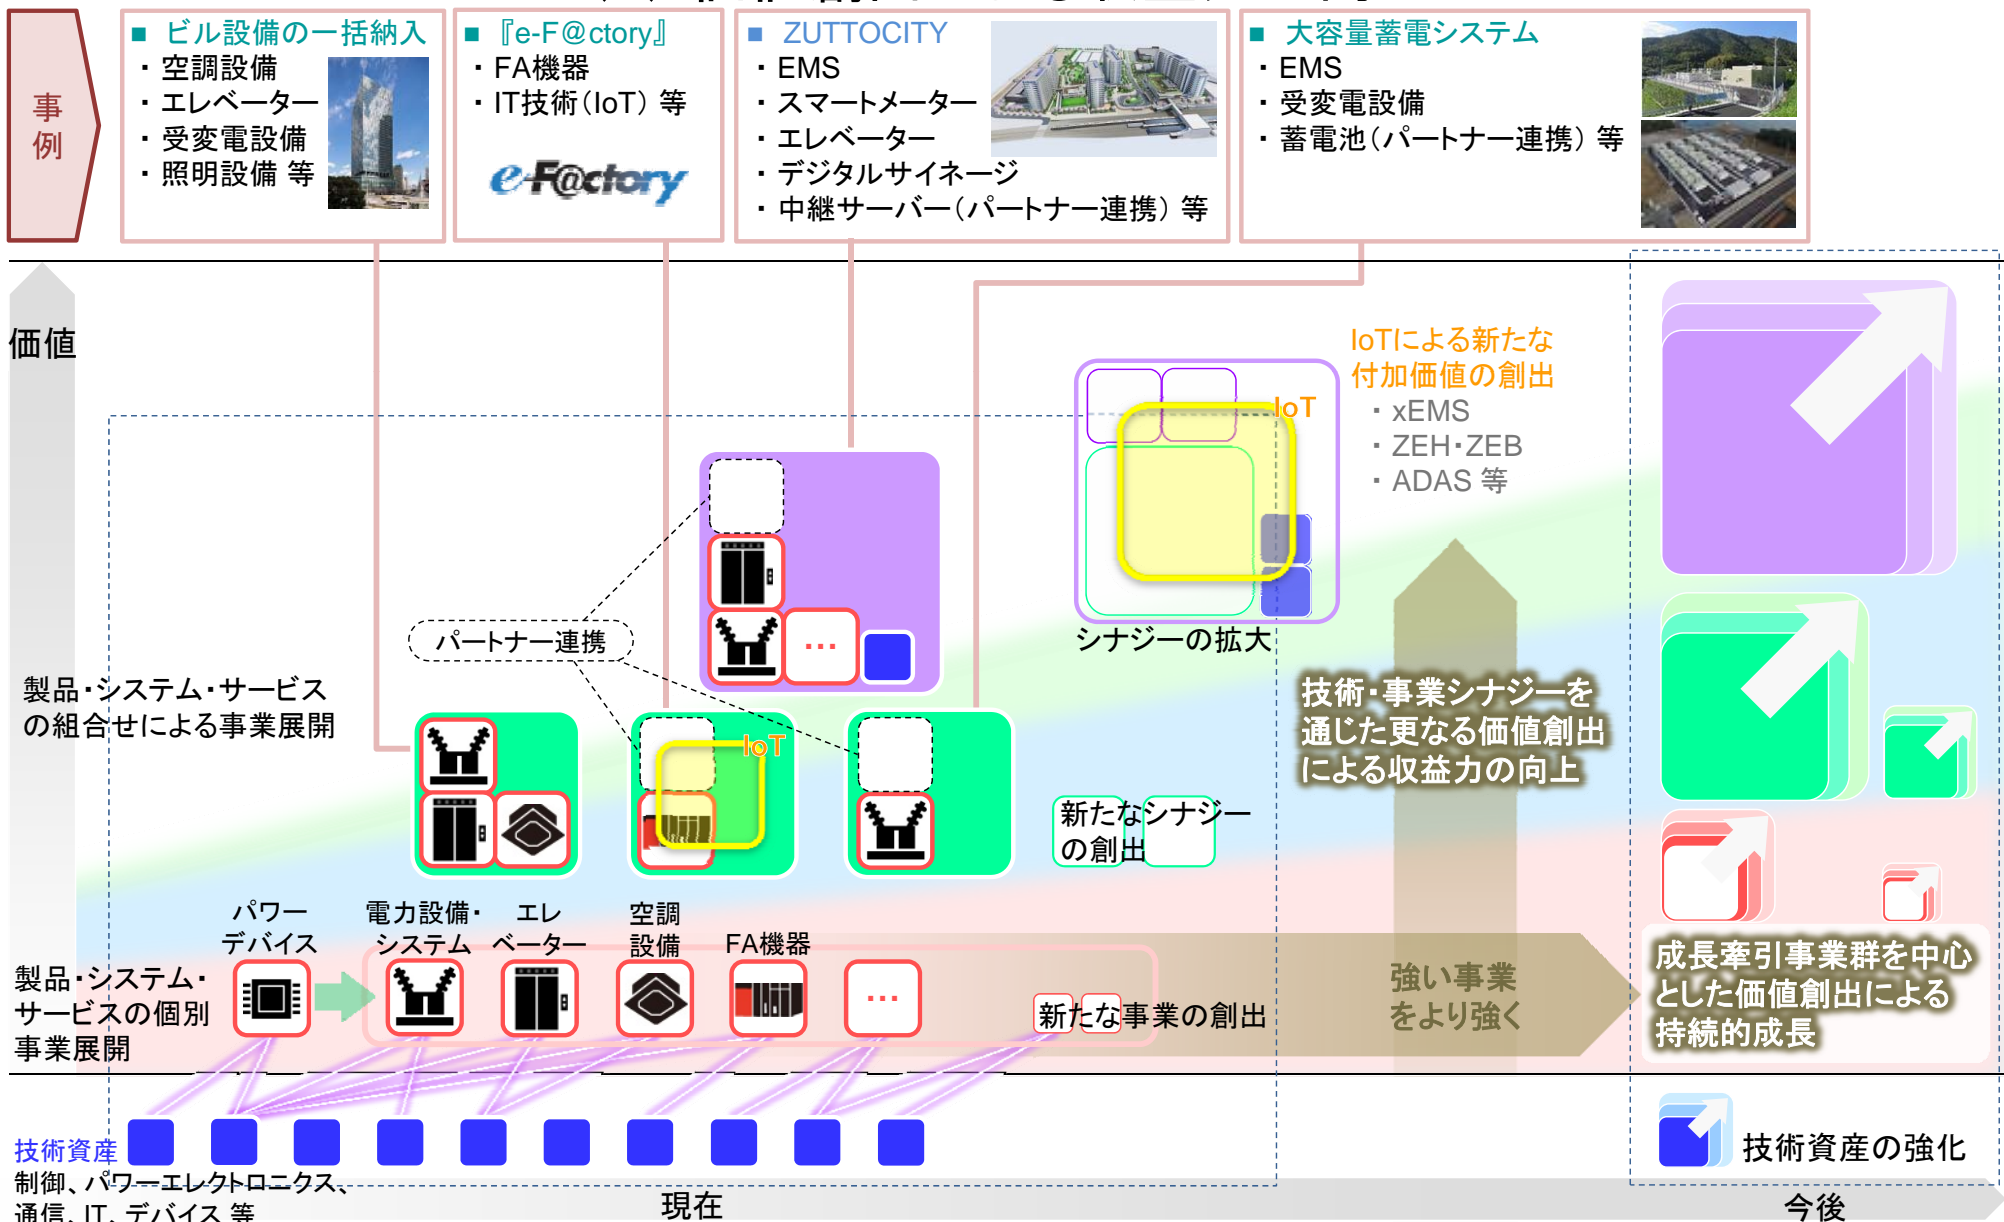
事例

■ ビル設備の一括納入
・空調設備
・エレベーター
・受変電設備
・照明設備 等

■ 『e-F@ctory』
・FA機器
・IT技術（IoT）等

e-F@ctory

■ ZUTTOCITY
・EMS
・スマートメーター
・エレベーター
・デジタルサイネージ
・中継サーバー（パートナー連携）等

■ 大容量蓄電システム
・EMS
・受変電設備
・蓄電池（パートナー連携）等

価値

IoTによる新たな付加価値の創出
・xEMS
・ZEH・ZEB
・ADAS 等

IoT

シナジーの拡大

パートナー連携

…

IoT

製品・システム・サービスの組合せによる事業展開

技術・事業シナジーを通じた更なる価値創出による収益力の向上

新たなシナジーの創出

パワーデバイス

電力設備・システム

エレベーター

空調設備

FA機器

…

製品・システム・サービスの個別事業展開

新たな事業の創出

強い事業をより強く

成長牽引事業群を中心とした価値創出による持続的成長

技術資産
制御、パワーエレクトロニクス、通信、IT、デバイス 等

技術資産の強化

現在

今後